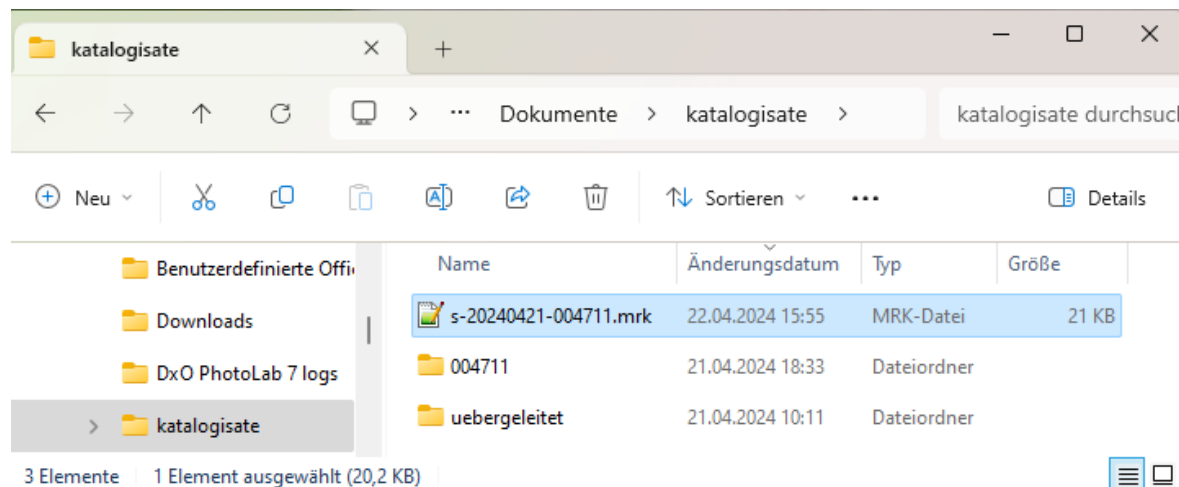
katalogisate ✕ +

← → ↑ ⟳ > ··· Dokumente > katalogisate > katalogisate durchsuch

Neu Sortieren ··· Details

Benutzerdefinierte Offi
Downloads
DxO PhotoLab 7 logs
katalogisate

| Name | Änderungsdatum | Typ | Größe |
|---|---|---|---|
| s-20240421-004711.mrk | 22.04.2024 15:55 | MRK-Datei | 21 KB |
| 004711 | 21.04.2024 18:33 | Dateiordner | |
| uebergeleitet | 21.04.2024 10:11 | Dateiordner | |

3 Elemente | 1 Element ausgewählt (20,2 KB)